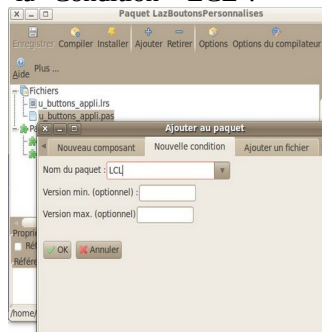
la condition " LCL ".

Paquet LazBoutonsPersonnalises

Enregistrer Compiler Installer Ajouter Retirer Options Options du compilateur

Aide Plus ...

Fichiers
u_buttons_appli.lrs
u_buttons_appli.pas

Ajouter au paquet

Nouveau composant Nouvelle condition Ajouter un fichier

Nom du paquet : LCL

Version min. (optionnel) :

Version max. (optionnel)

OK Annuler

/home/